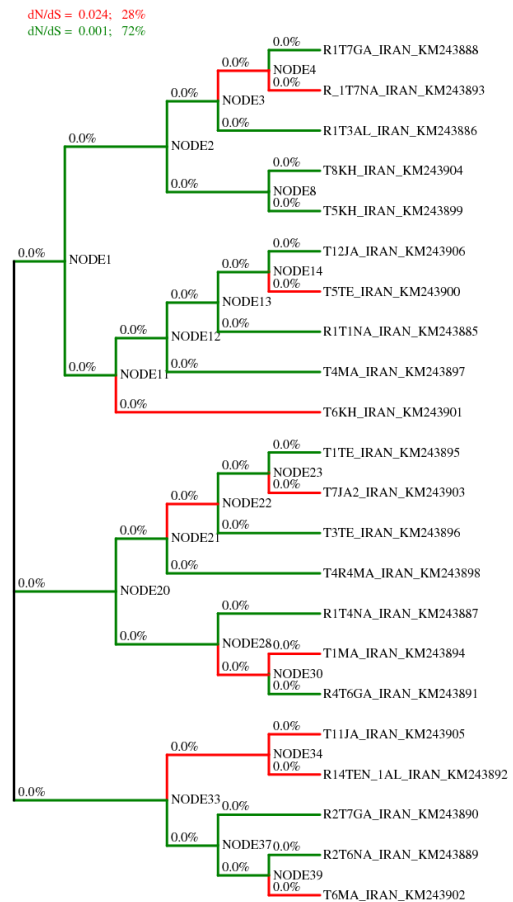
dN/dS = 0.024; 28%
dN/dS = 0.001; 72%

0.0%
NODE1
0.0%
NODE2
0.0%
NODE3
0.0%
NODE4
0.0%
R1T7GA_IRAN_KM243888
0.0%
R_1T7NA_IRAN_KM243893
0.0%
R1T3AL_IRAN_KM243886
0.0%
NODE8
0.0%
T8KH_IRAN_KM243904
0.0%
T5KH_IRAN_KM243899
0.0%
NODE11
0.0%
NODE12
0.0%
NODE13
0.0%
NODE14
0.0%
T12JA_IRAN_KM243906
0.0%
T5TE_IRAN_KM243900
0.0%
R1T1NA_IRAN_KM243885
0.0%
T4MA_IRAN_KM243897
0.0%
T6KH_IRAN_KM243901
0.0%
NODE20
0.0%
NODE21
0.0%
NODE22
0.0%
NODE23
0.0%
T1TE_IRAN_KM243895
0.0%
T7JA2_IRAN_KM243903
0.0%
T3TE_IRAN_KM243896
0.0%
T4R4MA_IRAN_KM243898
0.0%
NODE28
0.0%
R1T4NA_IRAN_KM243887
0.0%
T1MA_IRAN_KM243894
0.0%
NODE30
0.0%
R4T6GA_IRAN_KM243891
0.0%
NODE33
0.0%
NODE34
0.0%
T11JA_IRAN_KM243905
0.0%
R14TEN_1AL_IRAN_KM243892
0.0%
NODE37
0.0%
R2T7GA_IRAN_KM243890
0.0%
NODE39
0.0%
R2T6NA_IRAN_KM243889
0.0%
T6MA_IRAN_KM243902